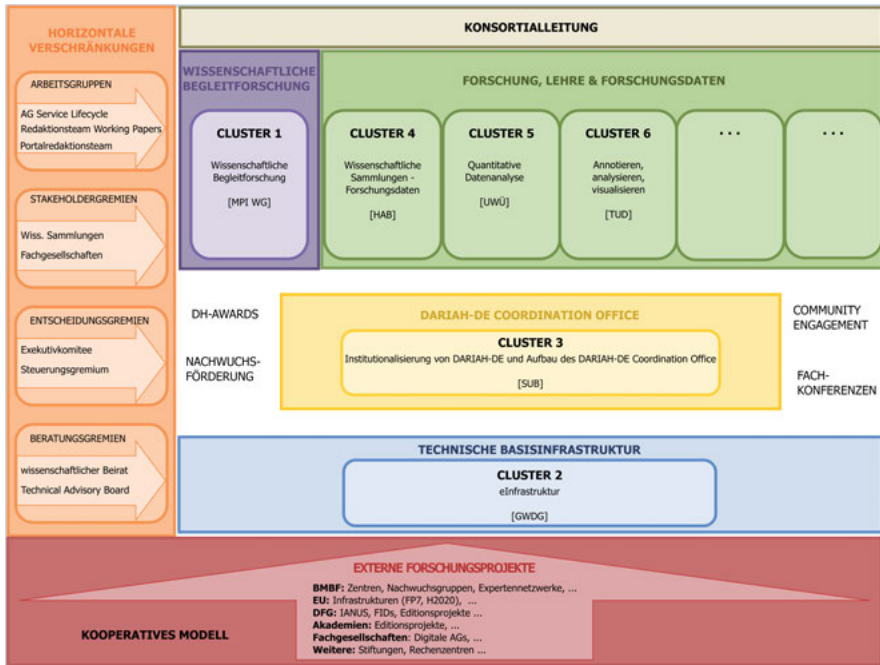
HORIZONTALE VERSCHRÄNKUNGEN

ARBEITSGRUPPEN
AG Service Lifecycle
Redaktionsteam Working Papers
Portalredaktionsteam

STAKEHOLDERGREMIEN
Wiss. Sammlungen
Fachgesellschaften

ENTSCHEIDUNGSGREMIEN
Exekutivkomitee
Steuerungsgremium

BERATUNGSGREMIEN
wissenschaftlicher Beirat
Technical Advisory Board

KONSORTIALLEITUNG

WISSENSCHAFTLICHE BEGLEITFORSCHUNG

CLUSTER 1
Wissenschaftliche Begleitforschung
[MPI WG]

FORSCHUNG, LEHRE & FORSCHUNGSDATEN

CLUSTER 4
Wissenschaftliche Sammlungen - Forschungsdaten
[HAB]

CLUSTER 5
Quantitative Datenanalyse
[UWÜ]

CLUSTER 6
Annotieren, analysieren, visualisieren
[TUD]

. . .

. . .

DH-AWARDS

NACHWUCHS-FÖRDERUNG

DARIAH-DE COORDINATION OFFICE

CLUSTER 3
Institutionalisierung von DARIAH-DE und Aufbau des DARIAH-DE Coordination Office
[SUB]

COMMUNITY ENGAGEMENT

FACH-KONFERENZEN

TECHNISCHE BASISINFRASTRUKTUR

CLUSTER 2
eInfrastruktur
[GWDG]

EXTERNE FORSCHUNGSPROJEKTE
BMBF: Zentren, Nachwuchsgruppen, Expertennetzwerke, ...
EU: Infrastrukturen (FP7, H2020), ...
DFG: IANUS, FIDs, Editionsprojekte ...
Akademien: Editionsprojekte, ...
Fachgesellschaften: Digitale AGs, ...
Weitere: Stiftungen, Rechenzentren ...

KOOPERATIVES MODELL